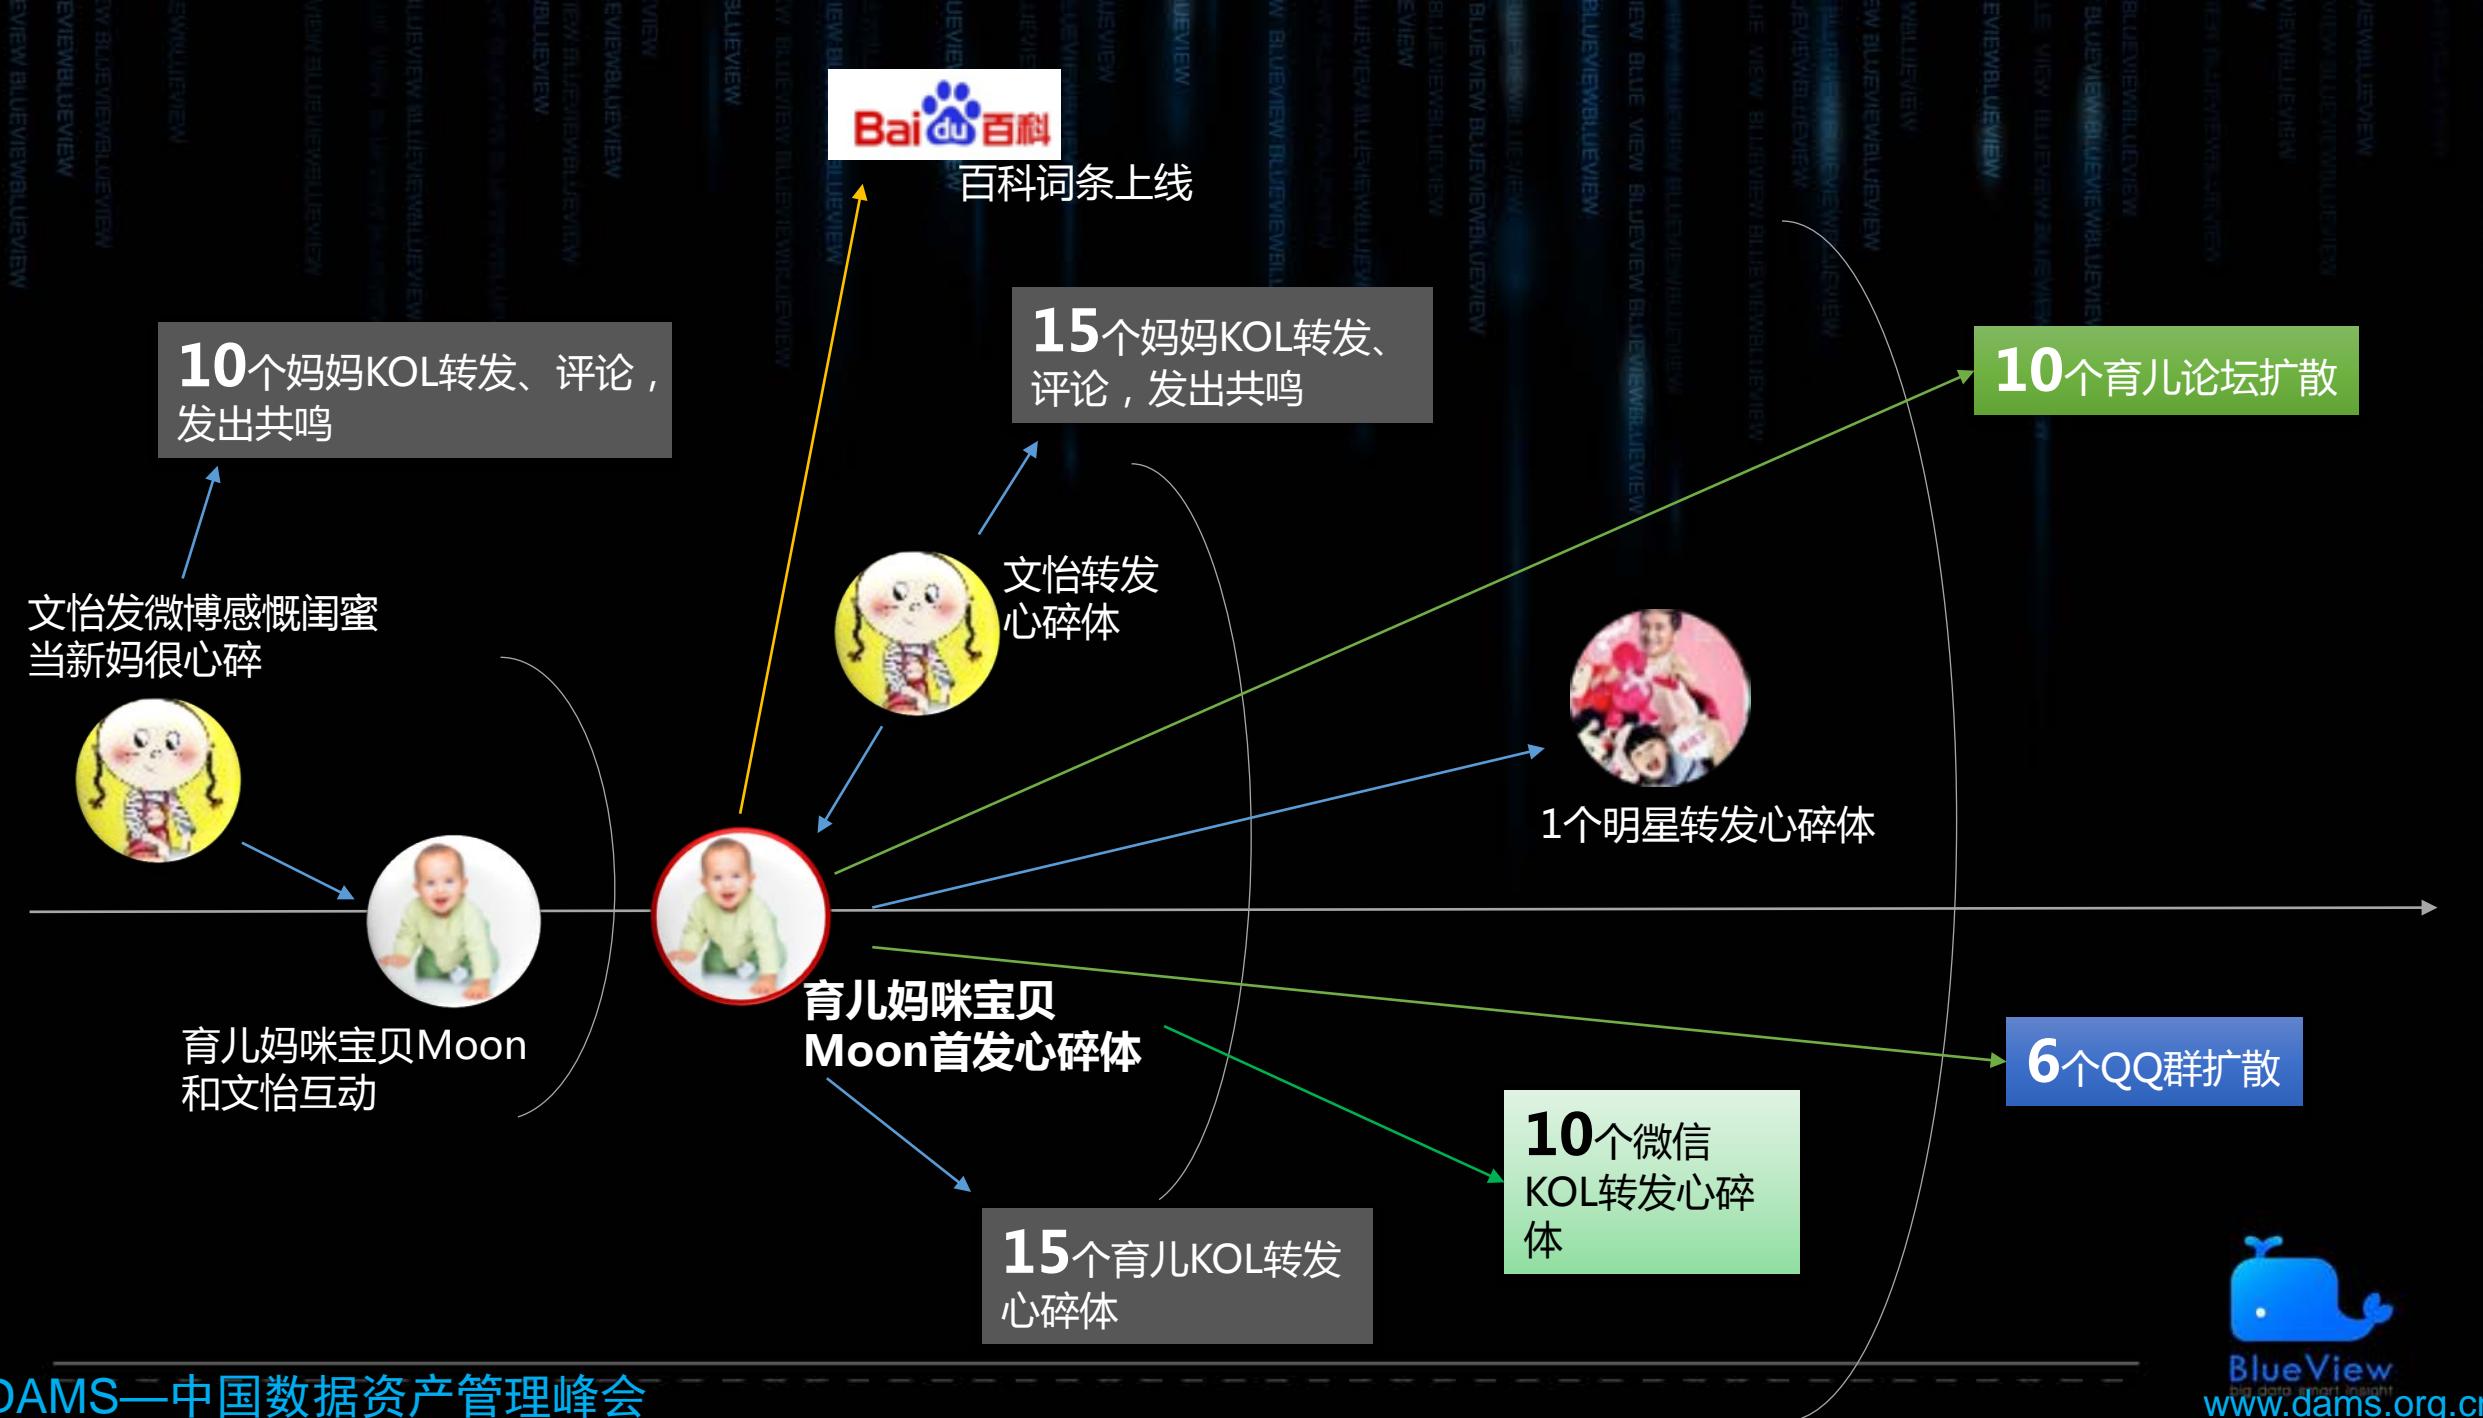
Baidu百科

百科词条上线

10个妈妈KOL转发、评论，发出共鸣

15个妈妈KOL转发、评论，发出共鸣

10个育儿论坛扩散

文怡转发心碎体

文怡发微博感慨闺蜜当新妈很心碎

1个明星转发心碎体

育儿妈咪宝贝Moon首发心碎体

育儿妈咪宝贝Moon和文怡互动

6个QQ群扩散

10个微信KOL转发心碎体

15个育儿KOL转发心碎体

BlueView
big data smart insight

DAMS—中国数据资产管理峰会

www.dams.org.c